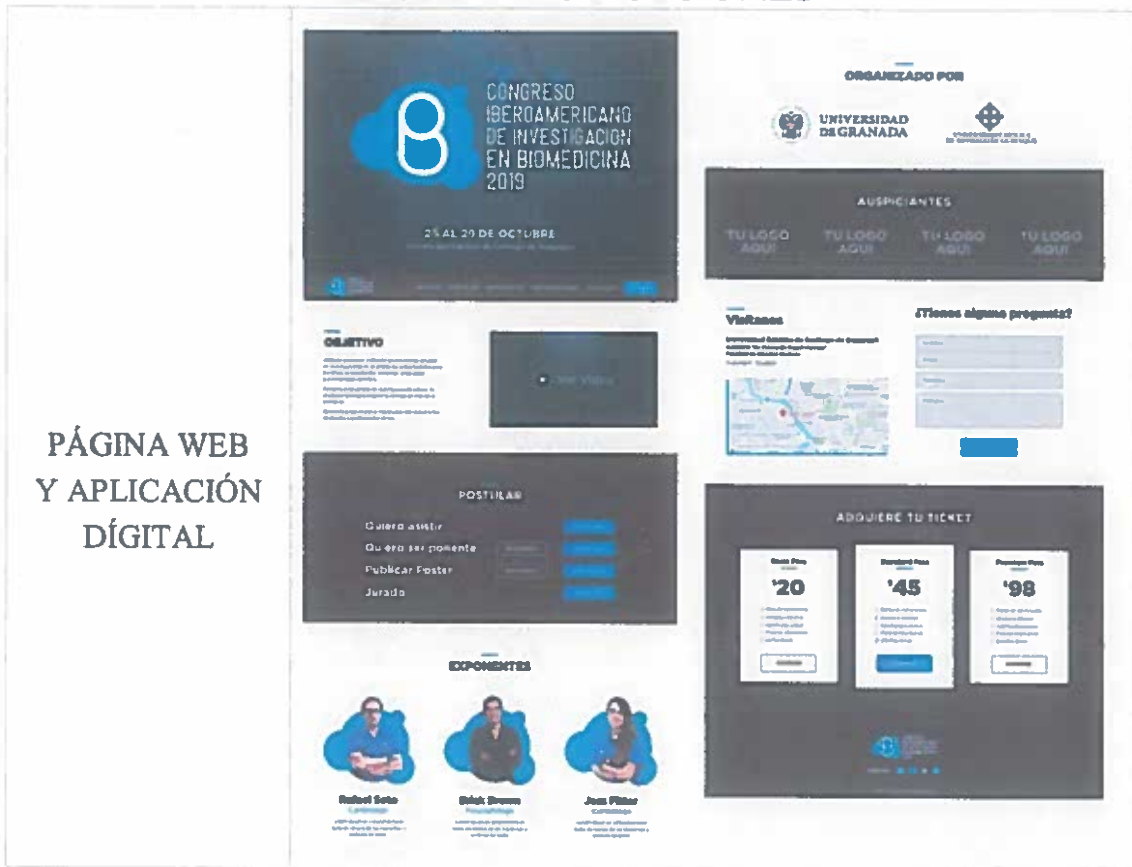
PÁGINA WEB Y APLICACIÓN DÍGITAL

CONGRESO IBEROAMERICANO DE INVESTIGACION EN BIOMEDICINA 2019

2% AL 20 DE OCTUBRE

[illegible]

OBJETIVO

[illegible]

Ver Video

POSTULAR

Quiero asistir

Quiero ser ponente

Publicar Poster

Jurado

EXPONENTES

Rafael Soto

Brian Brown

Joss Pitter

ORGANIZADO POR

UNIVERSIDAD DE GRANADA

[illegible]

AUSPICIANTES

TU LOGO AQUI

TU LOGO AQUI

TU LOGO AQUI

TU LOGO AQUI

Visítanos

¿Tienes alguna pregunta?

ADQUIERE TU TICKET

'20

'45

'98